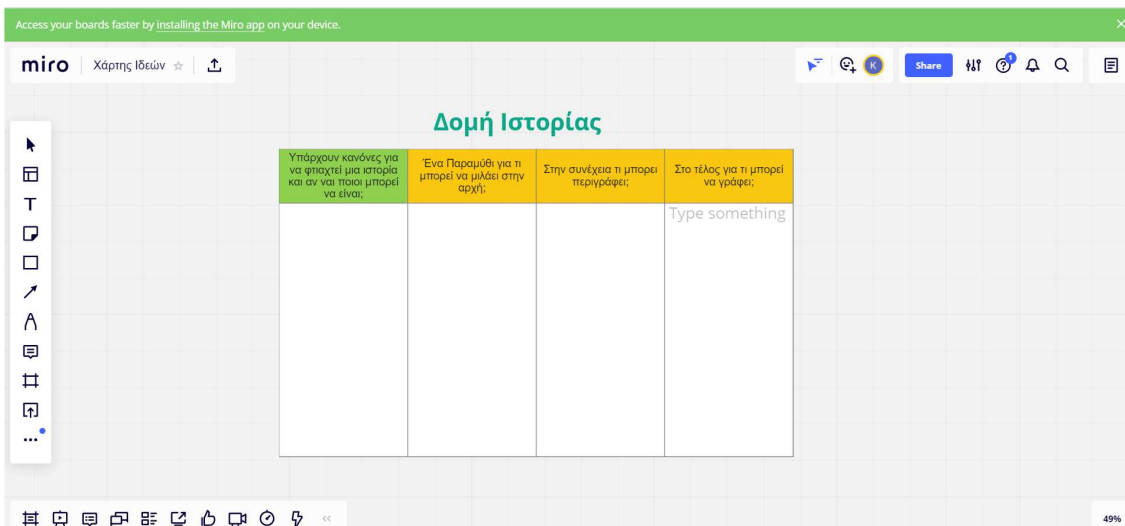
Access your boards faster by installing the Miro app on your device.

miro Χάρτης Ιδεών

K Share

Δομή Ιστορίας

| Υπάρχουν κανόνες για να φτιαχτεί μια ιστορία και αν ναι ποιοι μπορεί να είναι; | Ένα Παραμύθι για τι μπορεί να μιλάει στην αρχή; | Στην συνέχεια τι μπορεί περιγράφει; | Στο τέλος για τι μπορεί να γράφει; |
|---|---|---|---|
| | | | Type something |

49%